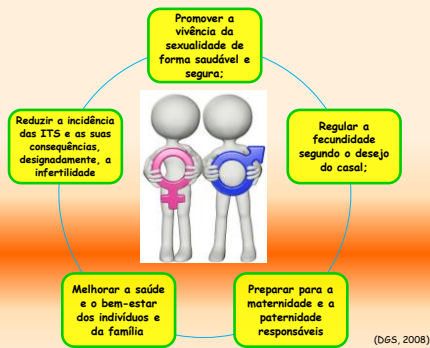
Promover a vivência da sexualidade de forma saudável e segura;

Regular a fecundidade segundo o desejo do casal;

Preparar para a maternidade e a paternidade responsáveis

Melhorar a saúde e o bem-estar dos indivíduos e da família

Reduzir a incidência das ITS e as suas consequências, designadamente, a infertilidade

(DGS, 2008)